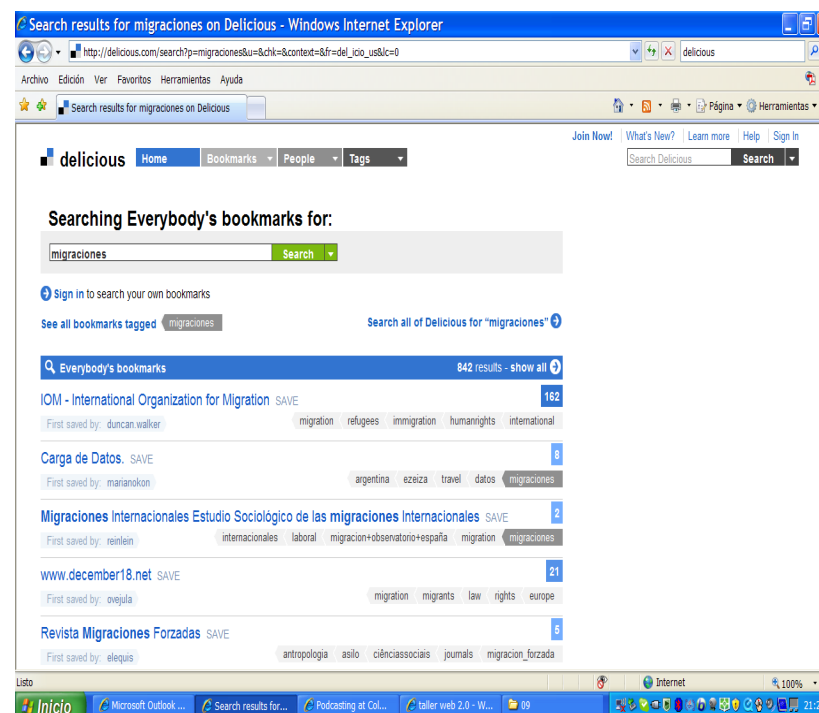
Search results for migraciones on Delicious - Windows Internet Explorer

http://delicious.com/search?p=migraciones&u=&chk=&context=&fr=del_icio_us&lc=0

delicious

Archivo Edición Ver Favoritos Herramientas Ayuda

Search results for migraciones on Delicious

Página ▾ Herramientas ▾

Join Now! | What's New? | Learn more | Help | Sign In

delicious Home Bookmarks People Tags

Search Delicious Search

Searching Everybody's bookmarks for:

migraciones Search

Sign in to search your own bookmarks

See all bookmarks tagged migraciones

Search all of Delicious for "migraciones"

Everybody's bookmarks

842 results - show all

IOM - International Organization for Migration SAVE 162
First saved by: duncan.walker
migration refugees immigration humanrights international

Carga de Datos. SAVE 8
First saved by: marianokon
argentina ezeiza travel datos migraciones

Migraciones Internacionales Estudio Sociológico de las migraciones Internacionales SAVE 2
First saved by: reinlein
internacionales laboral migracion+observatorio+españa migration migraciones

www.december18.net SAVE 21
First saved by: ovejula
migration migrants law rights europe

Revista Migraciones Forzadas SAVE 5
First saved by: elequis
antropologia asilo ciênciassociais journals migracion_forzada

Listo

Internet

100%

Inicio Microsoft Outlook ... Search results for... Podcasting at Col... taller web 2.0 - W... 09

21:2